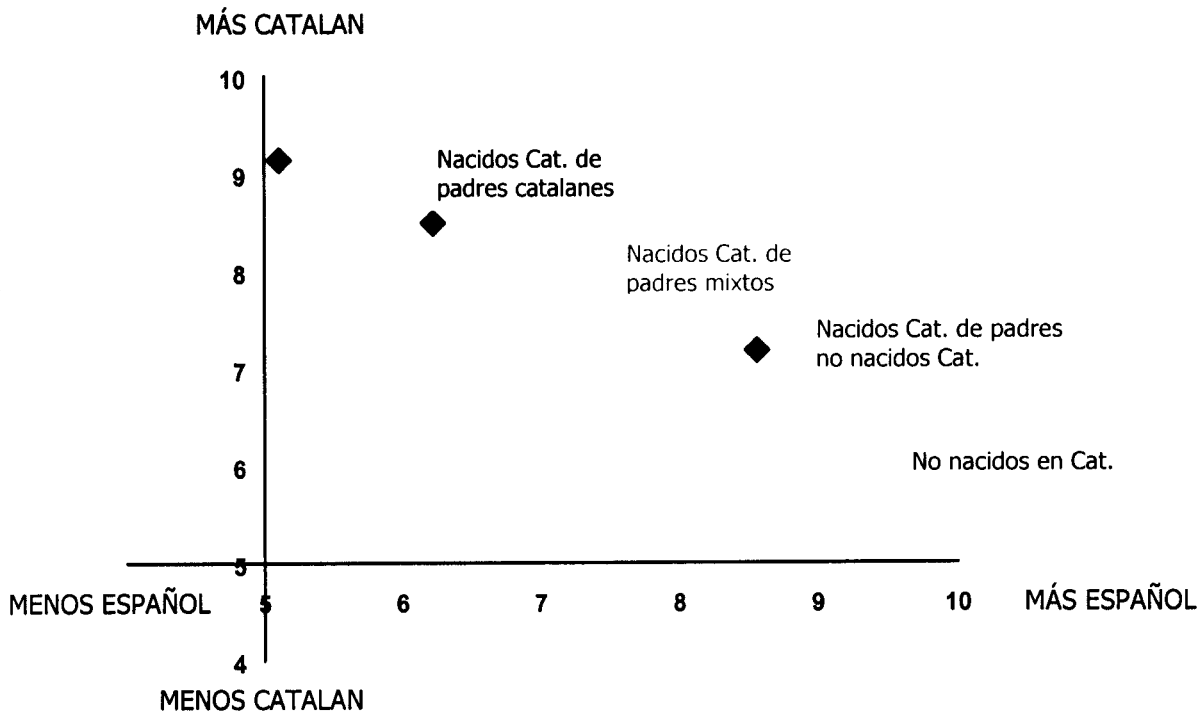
MÁS CATALAN

10
9
8
7
6
5
4

Nacidos Cat. de padres catalanes

Nacidos Cat. de padres mixtos

Nacidos Cat. de padres no nacidos Cat.

No nacidos en Cat.

MENOS ESPAÑOL 5 6 7 8 9 10 MÁS ESPAÑOL

MENOS CATALAN